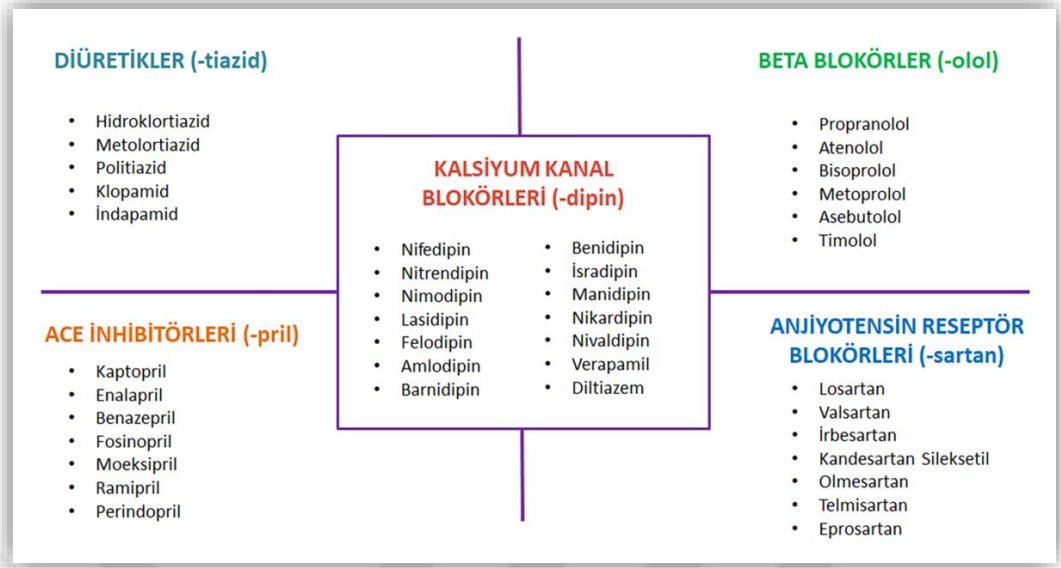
DİÜRETİKLER (-tiazid)

- Hidroklortiazid
- Metolortiazid
- Politiazid
- Klopamid
- İndapamid

BETA BLOKÖRLER (-olol)

- Propranolol
- Atenolol
- Bisoprolol
- Metoprolol
- Asebutolol
- Timolol

KALSİYUM KANAL BLOKÖRLERİ (-dipin)

- Nifedipin
- Nitrendipin
- Nimodipin
- Lasidipin
- Felodipin
- Amlodipin
- Barnidipin

- Benidipin
- İsradipin
- Manidipin
- Nikardipin
- Nivaldipin
- Verapamil
- Diltiazem

ACE İNHİBİTÖRLERİ (-pril)

- Kaptopril
- Enalapril
- Benazepril
- Fosinopril
- Moeksipril
- Ramipril
- Perindopril

ANJİYOTENSİN RESEPTÖR BLOKÖRLERİ (-sartan)

- Losartan
- Valsartan
- İrbesartan
- Kandesartan Sileksetil
- Olmesartan
- Telmisartan
- Eprosartan